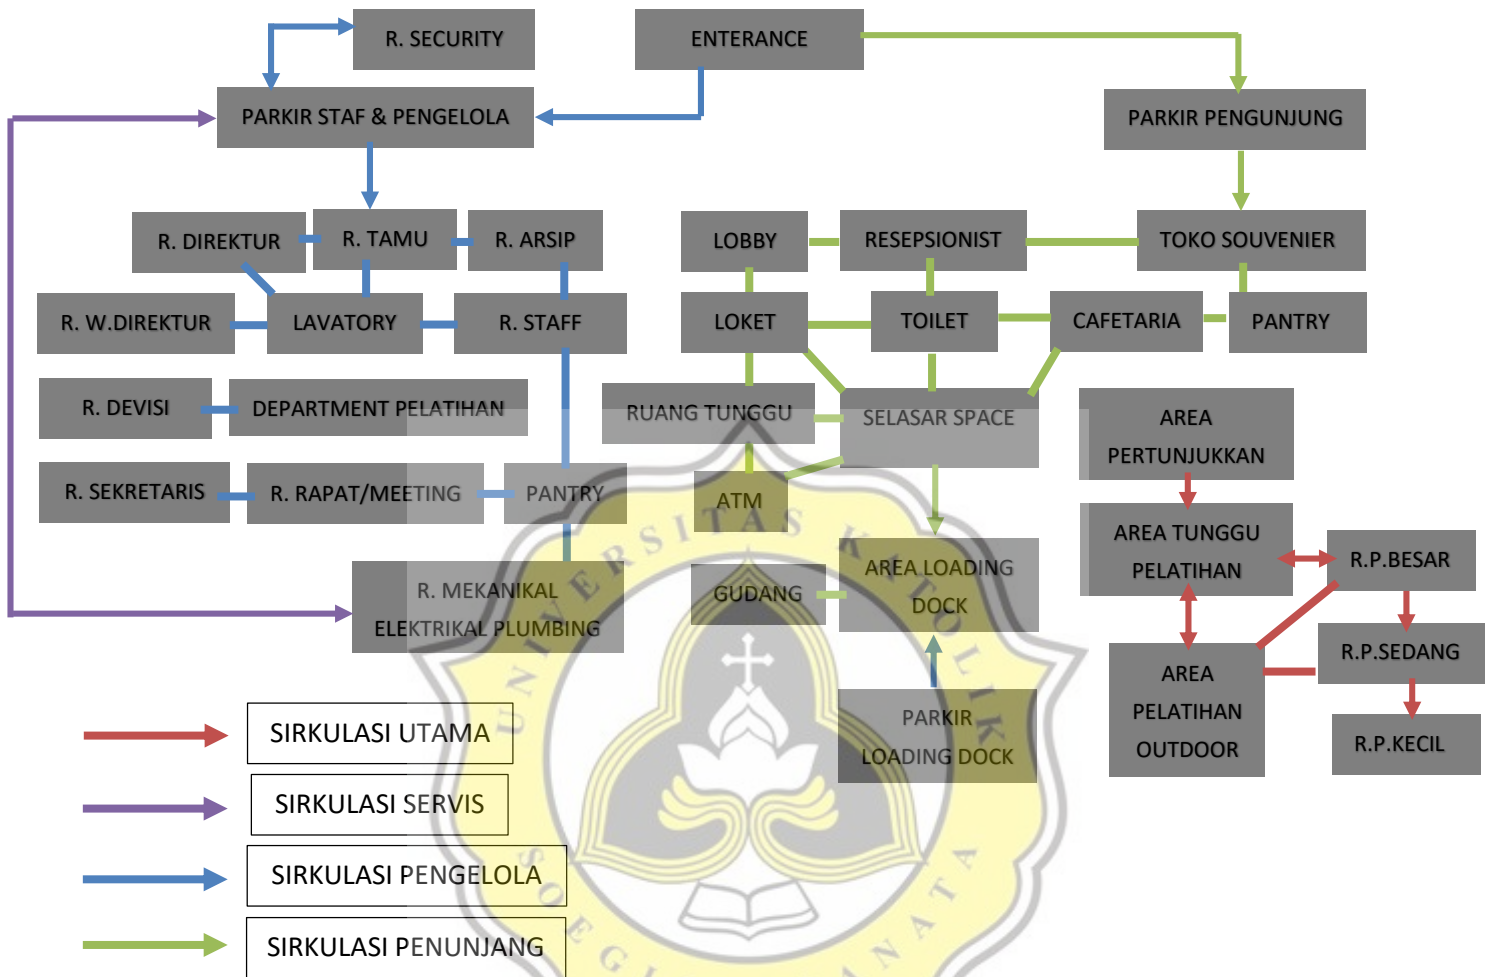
R. SECURITY

ENTERANCE

PARKIR STAF & PENGELOLA

PARKIR PENGUNJUNG

R. DIREKTUR

R. TAMU

R. ARSIP

LOBBY

RESEPSIONIST

TOKO SOUVENIER

R. W.DIREKTUR

LAVATORY

R. STAFF

LOKET

TOILET

CAFETARIA

PANTRY

R. DEVISI

DEPARTMENT PELATIHAN

RUANG TUNGGU

SELASAR SPACE

AREA PERTUNJUKKAN

R. SEKRETARIS

R. RAPAT/MEETING

PANTRY

ATM

AREA TUNGGU PELATIHAN

R.P.BESAR

R. MEKANIKAL ELEKTRIKAL PLUMBING

GUDANG

AREA LOADING DOCK

R.P.SEDANG

AREA PELATIHAN OUTDOOR

PARKIR LOADING DOCK

R.P.KECIL

SIRKULASI UTAMA

SIRKULASI SERVIS

SIRKULASI PENGELOLA

SIRKULASI PENUNJANG

UNIVERSITAS KATOLIK SOEGIJAPRANATA